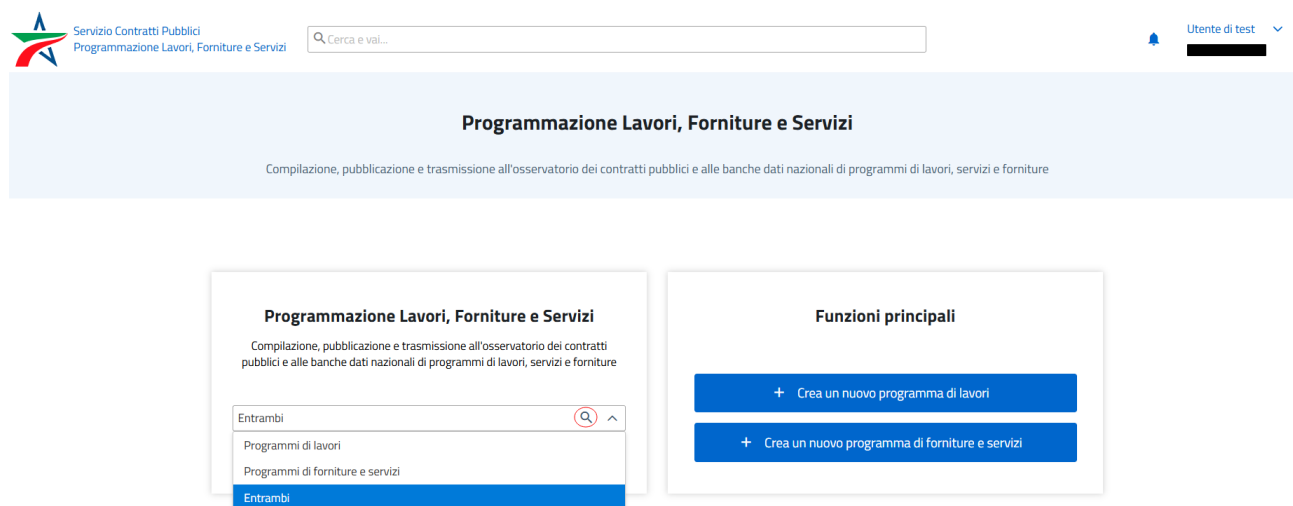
Servizio Contratti Pubblici
Programmazione Lavori, Forniture e Servizi

Cerca e vai...

Utente di test

Programmazione Lavori, Forniture e Servizi

Compilazione, pubblicazione e trasmissione all'osservatorio dei contratti pubblici e alle banche dati nazionali di programmi di lavori, servizi e forniture

Programmazione Lavori, Forniture e Servizi

Compilazione, pubblicazione e trasmissione all'osservatorio dei contratti pubblici e alle banche dati nazionali di programmi di lavori, servizi e forniture

Entrambi

Programmi di lavori

Programmi di forniture e servizi

Entrambi

Funzioni principali

+ Crea un nuovo programma di lavori

+ Crea un nuovo programma di forniture e servizi